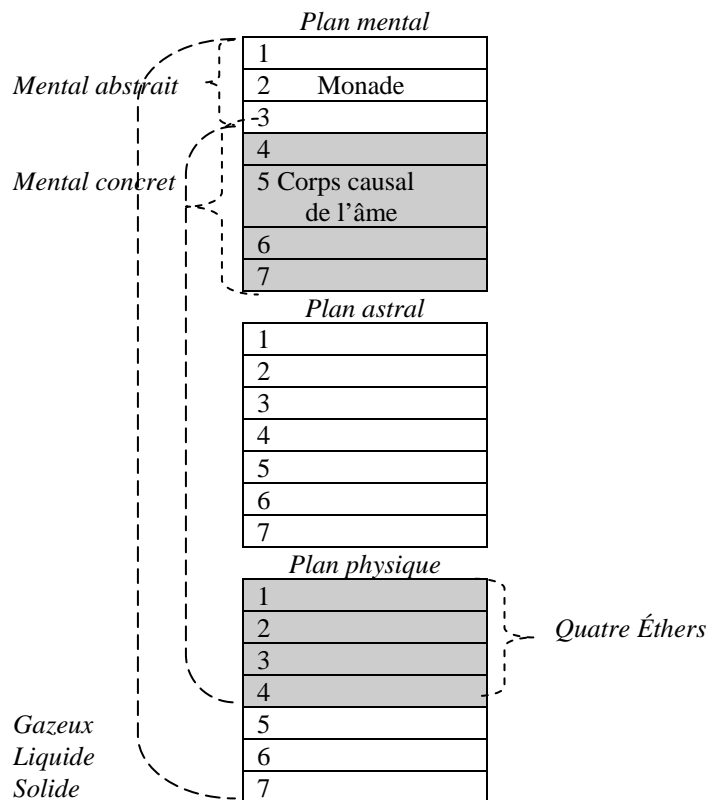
Plan mental

Mental abstrait

| 1 |
|---|
| 2 Monade |
| 3 |
| 4 |
| 5 Corps causal de l'âme |
| 6 |
| 7 |

Mental concret

Plan astral

| 1 |
|---|
| 2 |
| 3 |
| 4 |
| 5 |
| 6 |
| 7 |

Plan physique

| 1 |
|---|
| 2 |
| 3 |
| 4 |
| 5 |
| 6 |
| 7 |

Quatre Éthers

Gazeux
Liquide
Solide